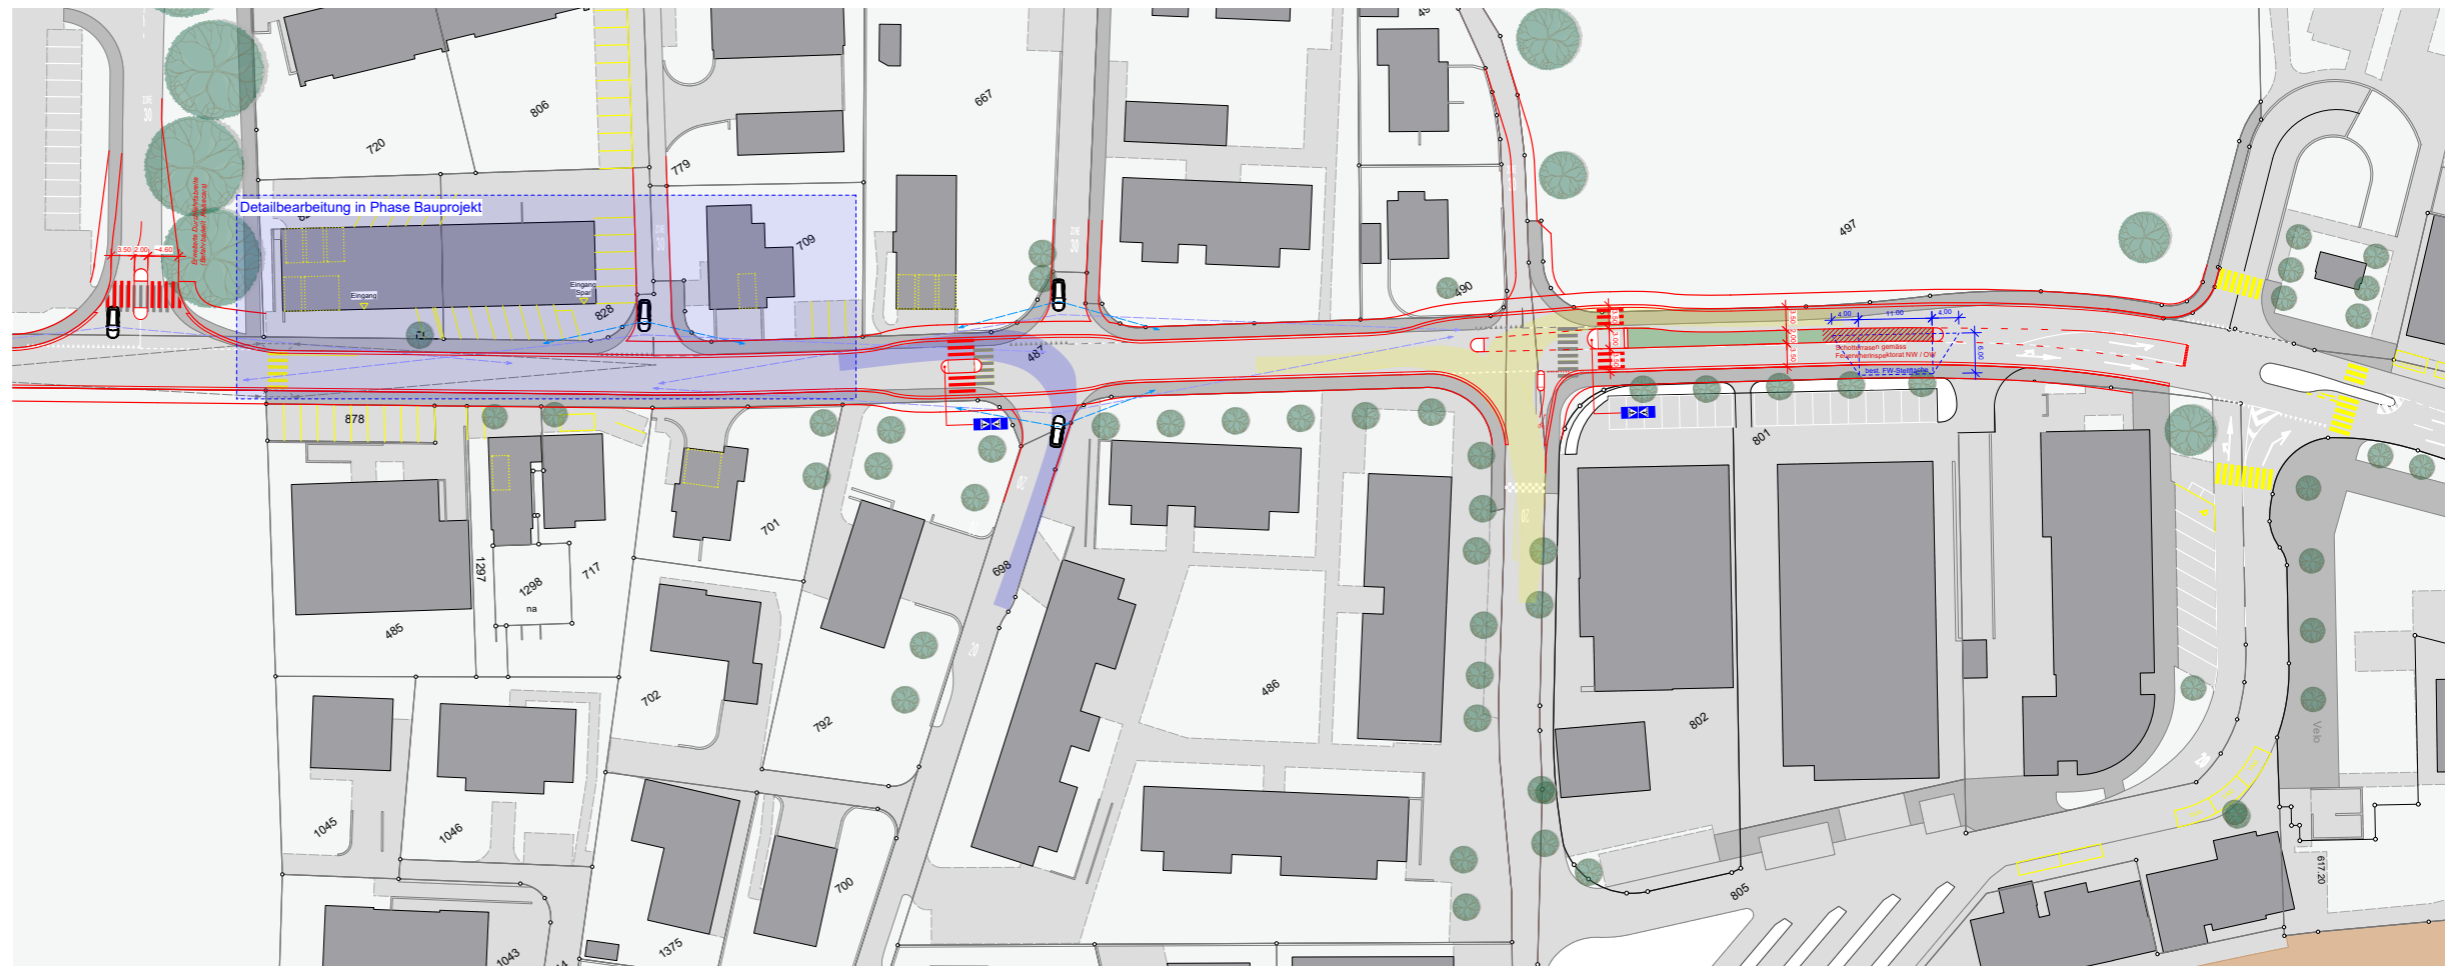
Detailbearbeitung in Phase Bauprojekt

720
806
667
779
709
497
490
828
487
878
485
1297
1298
na
717
701
698
702
792
486
801
802
1045
1046
1375
700
805
1043
617.20
Eingang
Eingang
Velo
Schotterrasen gemäss Feuerwehrinspektorat NW / OW
best. FW-Stellfläche
3.50
2.00
4.60
4.00
11.00
4.00